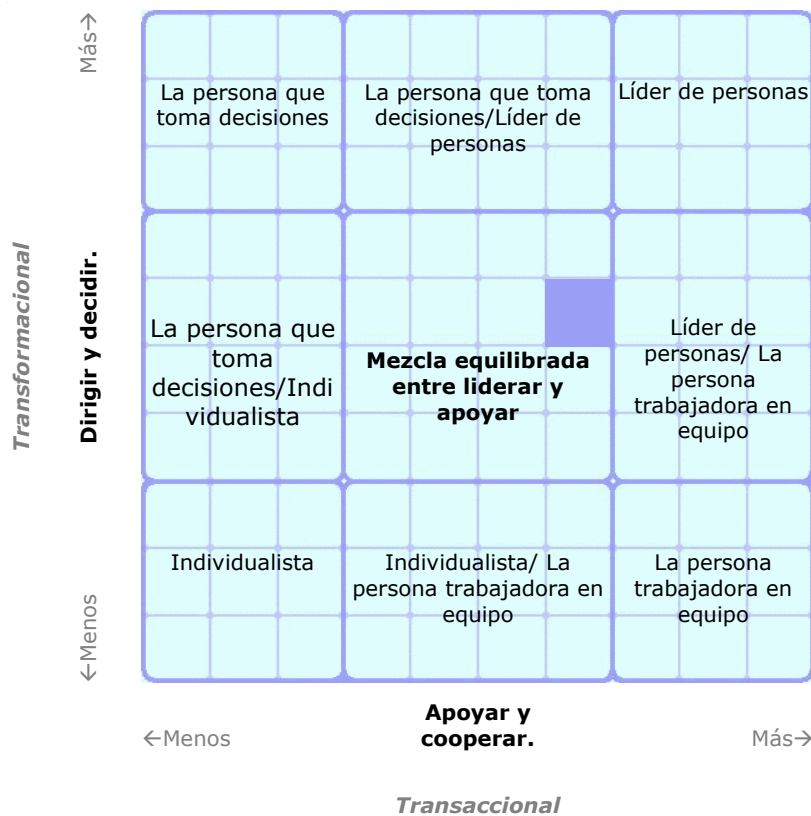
Más→

Transformacional

Dirigir y decidir.

←Menos

La persona que toma decisiones

La persona que toma decisiones/Líder de personas

Líder de personas

La persona que toma decisiones/Individualista

**Mezcla equilibrada entre liderar y apoyar**

Líder de personas/ La persona trabajadora en equipo

Individualista

Individualista/ La persona trabajadora en equipo

La persona trabajadora en equipo

←Menos

**Apoyar y cooperar.**

Más→

Transaccional